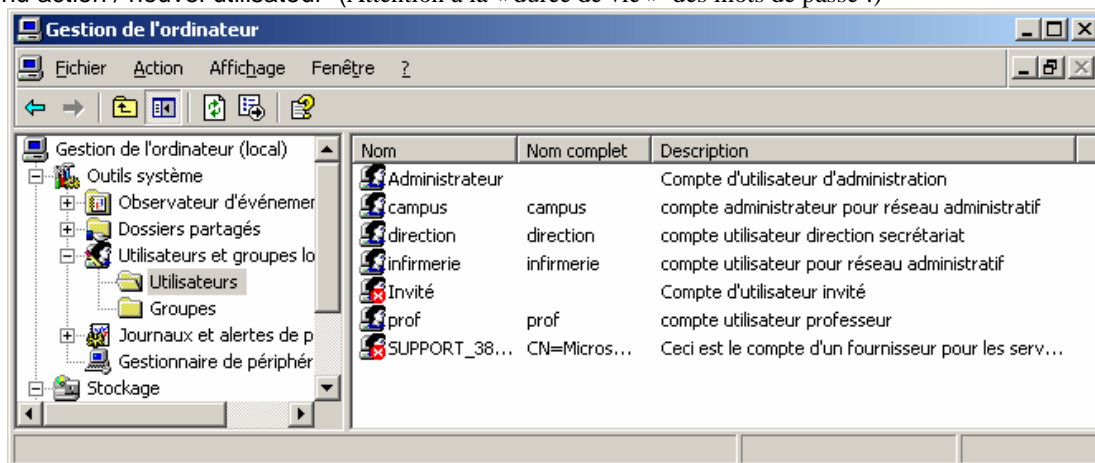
nu action / nouvel utilisateur (Attention à la « durée de vie » des mots de passe !)

Gestion de l'ordinateur

Fichier Action Affichage Fenêtre ?

Gestion de l'ordinateur (local)
Outils système
Observateur d'événemer
Dossiers partagés
Utilisateurs et groupes lo
Utilisateurs
Groupes
Journaux et alertes de p
Gestionnaire de périphér
Stockage

| Nom | Nom complet | Description |
|---|---|---|
| Administrateur | | Compte d'utilisateur d'administration |
| campus | campus | compte administrateur pour réseau administratif |
| direction | direction | compte utilisateur direction secrétariat |
| infirmerie | infirmerie | compte utilisateur pour réseau administratif |
| Invité | | Compte d'utilisateur invité |
| prof | prof | compte utilisateur professeur |
| SUPPORT_38... | CN=Micros... | Ceci est le compte d'un fournisseur pour les serv... |